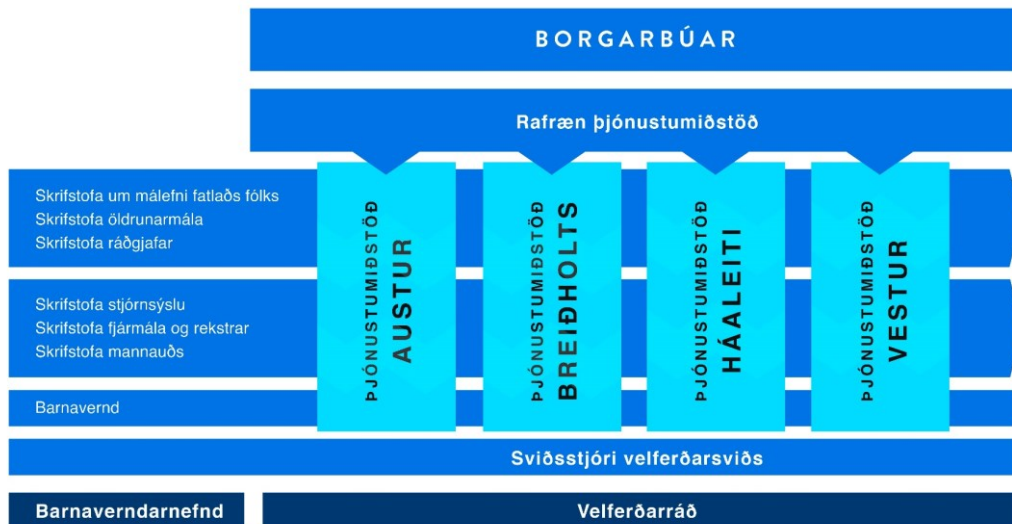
BORGARBÚAR

Rafræn þjónustumiðstöð

Skrifstofa um málefni fatlaðs fólks
Skrifstofa öldrunarmála
Skrifstofa ráðgjafar

Skrifstofa stjórnsýslu
Skrifstofa fjármála og rekstrar
Skrifstofa mannauðs

Barnavernd

ÞJÓNUSTUMIÐSTÖÐ AUSTUR

ÞJÓNUSTUMIÐSTÖÐ BREIÐHOLTS

ÞJÓNUSTUMIÐSTÖÐ HÁALEITI

ÞJÓNUSTUMIÐSTÖÐ VESTUR

Sviðsstjóri velferðarsviðs

Barnaverndarnefnd

Velferðarráð